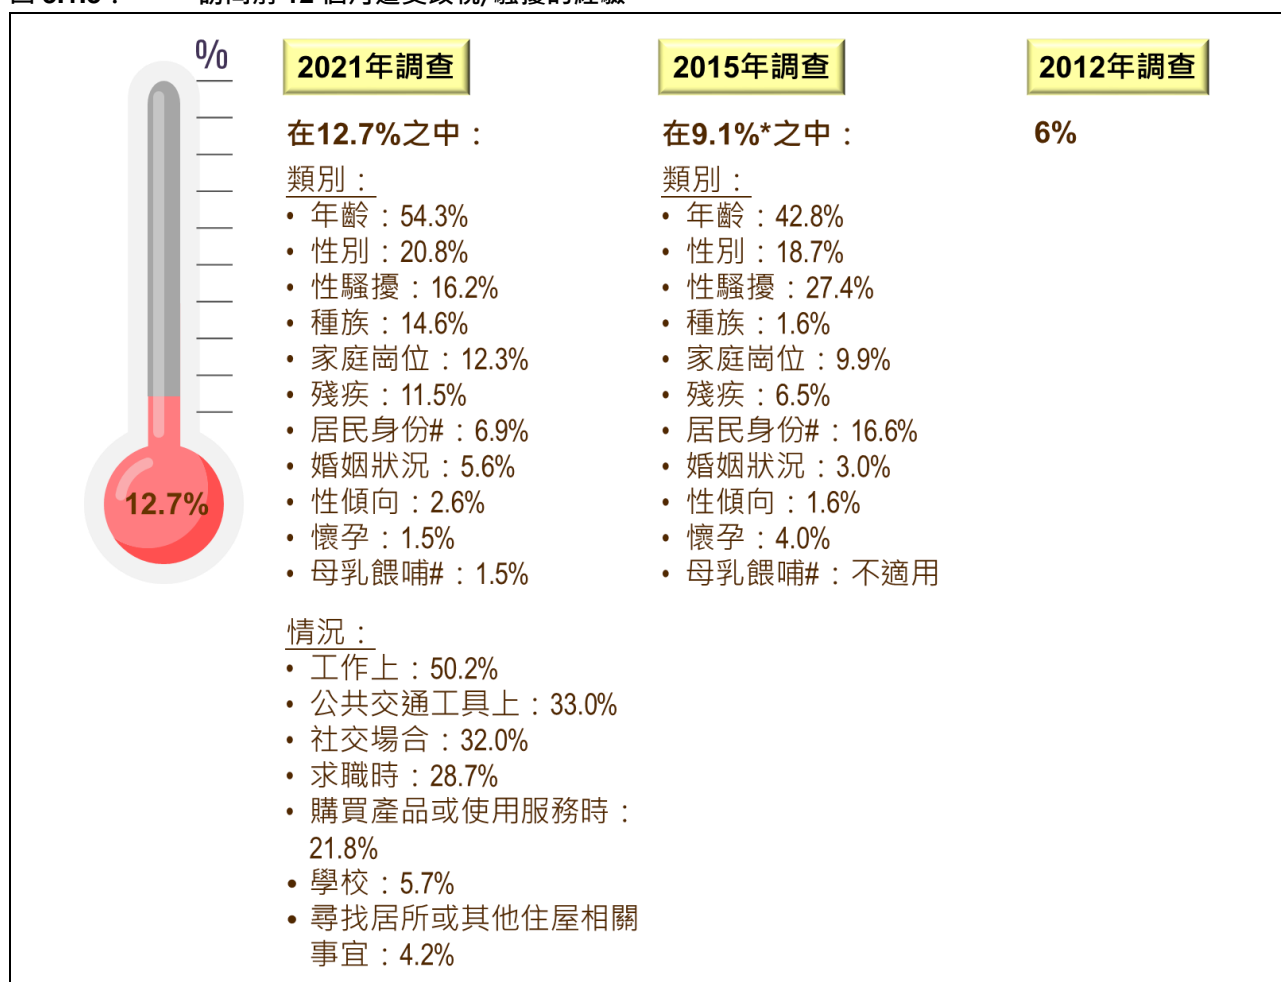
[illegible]

%

12.7%

2021年調查

在12.7%之中：

類別：
• 年齡：54.3%
• 性別：20.8%
• 性騷擾：16.2%
• 種族：14.6%
• 家庭崗位：12.3%
• 殘疾：11.5%
• 居民身份#：6.9%
• 婚姻狀況：5.6%
• 性傾向：2.6%
• 懷孕：1.5%
• 母乳餵哺#：1.5%

情況：
• 工作上：50.2%
• 公共交通工具上：33.0%
• 社交場合：32.0%
• 求職時：28.7%
• 購買產品或使用服務時：21.8%
• 學校：5.7%
• 尋找居所或其他住屋相關事宜：4.2%

2015年調查

在9.1%*之中：

類別：
• 年齡：42.8%
• 性別：18.7%
• 性騷擾：27.4%
• 種族：1.6%
• 家庭崗位：9.9%
• 殘疾：6.5%
• 居民身份#：16.6%
• 婚姻狀況：3.0%
• 性傾向：1.6%
• 懷孕：4.0%
• 母乳餵哺#：不適用

2012年調查

6%